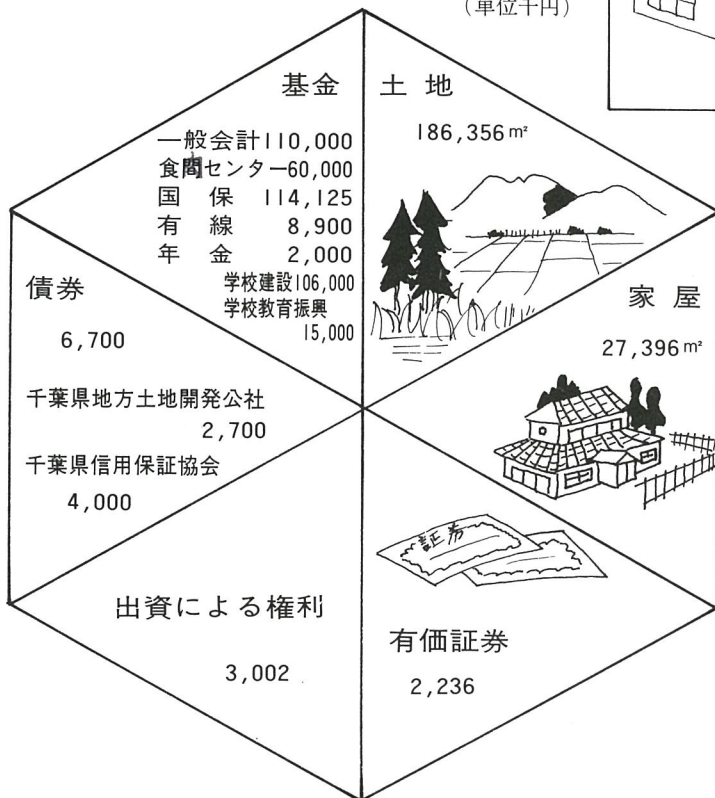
(単位千円)

基金

一般会計110,000
食閭センター60,000
国　保　114,125
有　線　8,900
年　金　2,000
学校建設106,000
学校教育振興
15,000

土地

186,356㎡

家屋

27,396㎡

債券

6,700

千葉県地方土地開発公社
2,700
千葉県信用保証協会
4,000

証券

出資による権利

3,002

有価証券

2,236